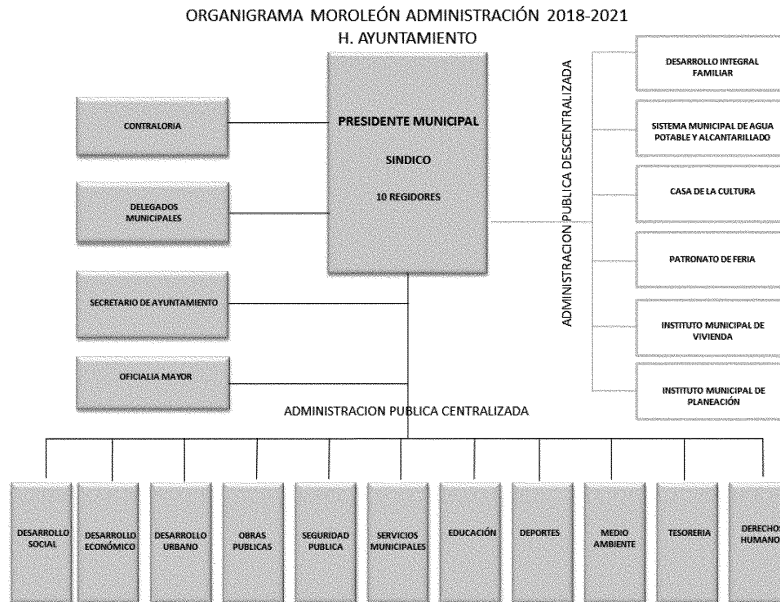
ORGANIGRAMA MOROLEÓN ADMINISTRACIÓN 2018-2021
H. AYUNTAMIENTO

CONTRALORIA

DELEGADOS MUNICIPALES

SECRETARIO DE AYUNTAMIENTO

OFICIALIA MAYOR

PRESIDENTE MUNICIPAL

SINDICO

10 REGIDORES

ADMINISTRACION PUBLICA DESCENTRALIZADA

DESARROLLO INTEGRAL FAMILIAR

SISTEMA MUNICIPAL DE AGUA POTABLE Y ALCANTARILLADO

CASA DE LA CULTURA

PATRONATO DE FERIA

INSTITUTO MUNICIPAL DE VIVIENDA

INSTITUTO MUNICIPAL DE PLANEACIÓN

ADMINISTRACION PUBLICA CENTRALIZADA

DESARROLLO SOCIAL

DESARROLLO ECONÓMICO

DESARROLLO URBANO

OBRAS PUBLICAS

SEGURIDAD PUBLICA

SERVICIOS MUNICIPALES

EDUCACIÓN

DEPORTES

MEDIO AMBIENTE

TESORERIA

DERECHOS HUMANO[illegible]